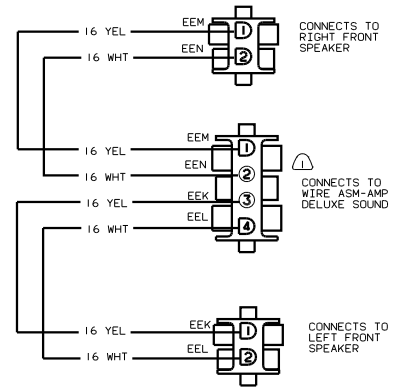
EEM
16 YEL
1
EEN
16 WHT
2
CONNECTS TO RIGHT FRONT SPEAKER

EEM
16 YEL
1
EEN
16 WHT
2
EEK
16 YEL
3
EEL
16 WHT
4
1
CONNECTS TO WIRE ASM-AMP DELUXE SOUND

EEK
16 YEL
1
EEL
16 WHT
2
CONNECTS TO LEFT FRONT SPEAKER